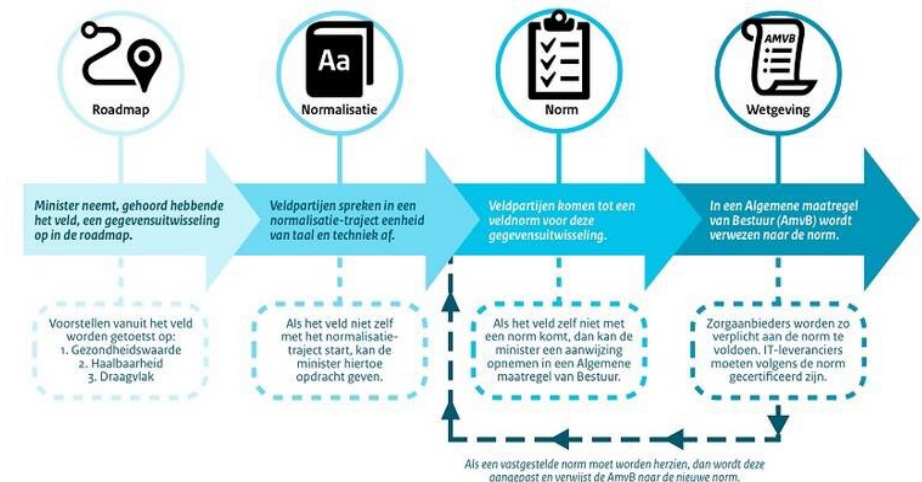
Roadmap

Aa

Normalisatie

Norm

AMVB

Wetgeving

Minister neemt, gehoord hebbende het veld, een gegevensuitwisseling op in de roadmap.

Veldpartijen spreken in een normalisatie-traject eenheid van taal en techniek af.

Veldpartijen komen tot een veldnorm voor deze gegevensuitwisseling.

In een Algemene maatregel van Bestuur (AmvB) wordt verwezen naar de norm.

Voorstellen vanuit het veld worden getoetst op:
1. Gezondheidswaarde
2. Haalbaarheid
3. Draagvlak

Als het veld niet zelf met het normalisatie-traject start, kan de minister hiertoe opdracht geven.

Als het veld zelf niet met een norm komt, dan kan de minister een aanwijzing opnemen in een Algemene maatregel van Bestuur.

Zorgaanbieders worden zo verplicht aan de norm te voldoen. IT-leveranciers moeten volgens de norm gecertificeerd zijn.

Als een vastgestelde norm moet worden herzien, dan wordt deze aangepast en verwijst de AmvB naar de nieuwe norm.